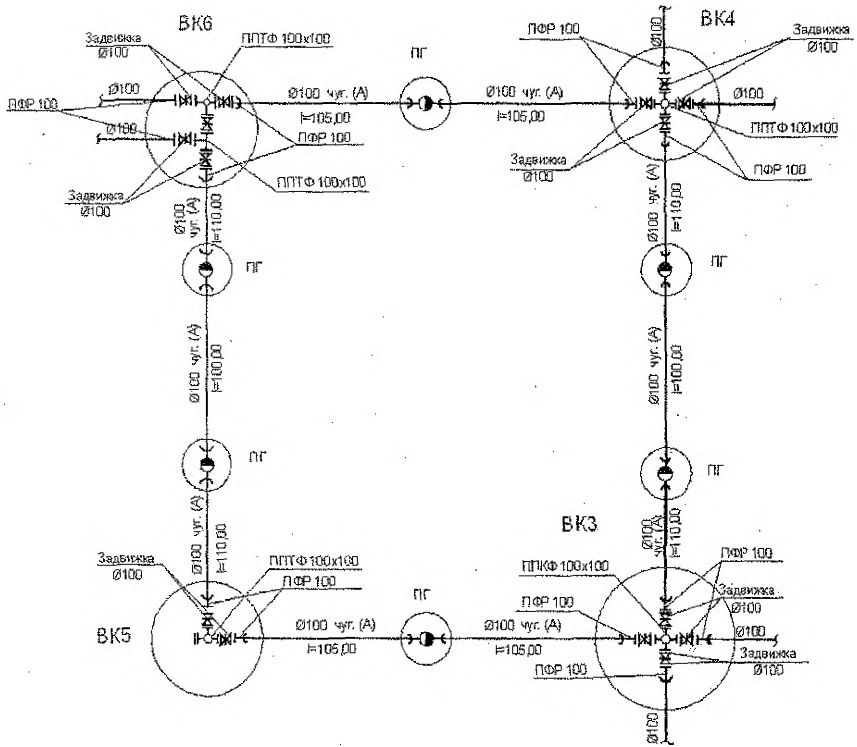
ВК6
Задвижка
Ø100
ППТФ 100х100
ПГ
Ø100
ПФР 100
Ø100
Ø100 чуг. (А)
l=105,00
Ø100 чуг. (А)
l=105,00
ПФР 100
Задвижка
Ø100
ППТФ 100х100
Ø100 чуг. (А)
l=110,00
ПГ
Ø100 чуг. (А)
l=100,00
ПГ
Ø100 чуг. (А)
l=110,00
Задвижка
Ø100
ППТФ 100х100
ПФР 100
ВК5
Ø100 чуг. (А)
l=105,00
ПГ
Ø100 чуг. (А)
l=105,00
ВК4
ПФР 100
Ø100
Задвижка
Ø100
Ø100
ППТФ 100х100
Задвижка
Ø100
ПФР 100
Ø100 чуг. (А)
l=110,00
ПГ
Ø100 чуг. (А)
l=100,00
ПГ
ВК3
Ø100 чуг. (А)
l=110,00
ППКФ 100х100
ПФР 100
ПФР 100
Задвижка
Ø100
Ø100
Задвижка
Ø100
ПФР 100
Ø100